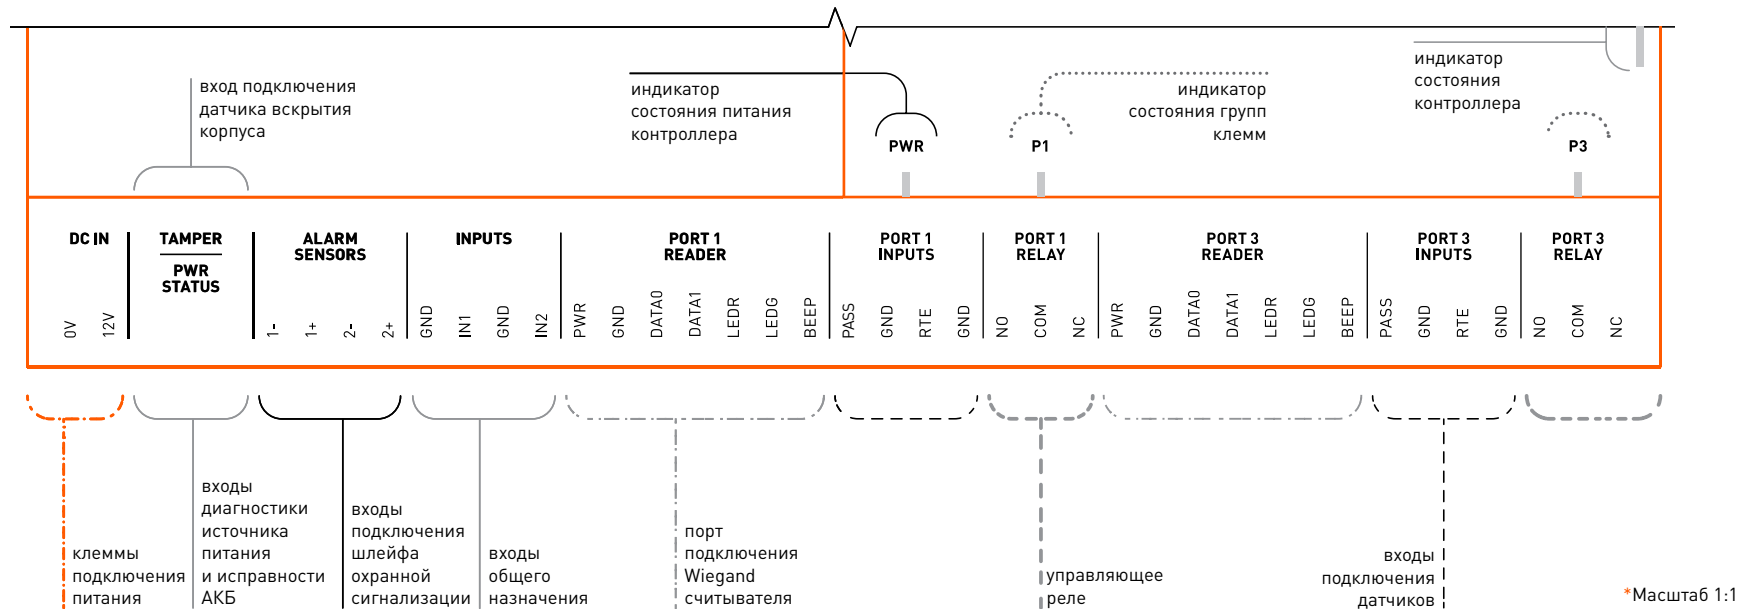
вход подключения датчика вскрытия корпуса

индикатор состояния питания контроллера

PWR

P1

индикатор состояния групп клемм

индикатор состояния контроллера

P3

DC IN
0V
12V

TAMPER
PWR STATUS

ALARM SENSORS
1-
1+
2-
2+

INPUTS
GND
IN1
GND
IN2

PORT 1 READER
PWR
GND
DATA0
DATA1
LEDR
LEDG
BEEP

PORT 1 INPUTS
PASS
GND
RTE
GND

PORT 1 RELAY
NO
COM
NC

PORT 3 READER
PWR
GND
DATA0
DATA1
LEDR
LEDG
BEEP

PORT 3 INPUTS
PASS
GND
RTE
GND

PORT 3 RELAY
NO
COM
NC

клеммы подключения питания

входы диагностики источника питания и исправности АКБ

входы подключения шлейфа охранной сигнализации

входы общего назначения

порт подключения Wiegand считывателя

управляющее реле

входы подключения датчиков

*Масштаб 1:1